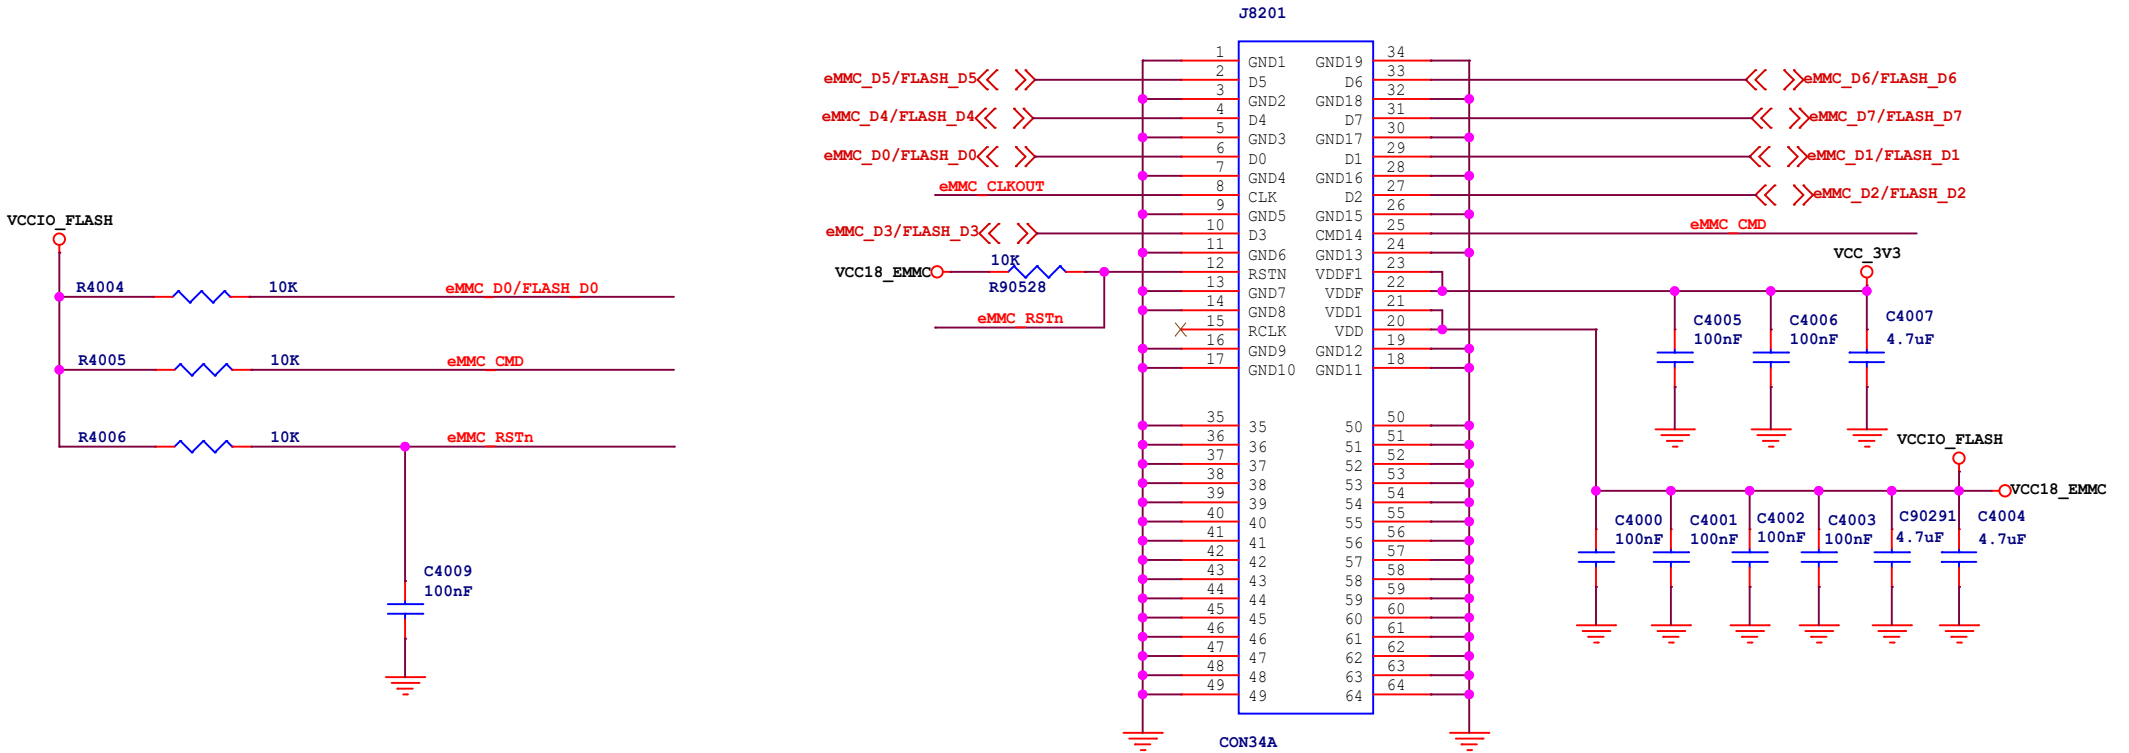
J8201

VCCIO_FLASH

R4004 10K eMMC_D0/FLASH_D0

R4005 10K eMMC_CMD

R4006 10K eMMC_RSTn

C4009
100nF

eMMC_D5/FLASH_D5
eMMC_D4/FLASH_D4
eMMC_D0/FLASH_D0
eMMC_CLKOUT
eMMC_D3/FLASH_D3
VCC18_EMMC
10K
R90528
eMMC_RSTn

| | | | |
|---|---|---|---|
| 1 | GND1 | GND19 | 34 |
| 2 | D5 | D6 | 33 |
| 3 | GND2 | GND18 | 32 |
| 4 | D4 | D7 | 31 |
| 5 | GND3 | GND17 | 30 |
| 6 | D0 | D1 | 29 |
| 7 | GND4 | GND16 | 28 |
| 8 | CLK | D2 | 27 |
| 9 | GND5 | GND15 | 26 |
| 10 | D3 | CMD14 | 25 |
| 11 | GND6 | GND13 | 24 |
| 12 | RSTN | VDDF1 | 23 |
| 13 | GND7 | VDDF | 22 |
| 14 | GND8 | VDD1 | 21 |
| 15 | RCLK | VDD | 20 |
| 16 | GND9 | GND12 | 19 |
| 17 | GND10 | GND11 | 18 |
| 35 | 35 | 50 | 50 |
| 36 | 36 | 51 | 51 |
| 37 | 37 | 52 | 52 |
| 38 | 38 | 53 | 53 |
| 39 | 39 | 54 | 54 |
| 40 | 40 | 55 | 55 |
| 41 | 41 | 56 | 56 |
| 42 | 42 | 57 | 57 |
| 43 | 43 | 58 | 58 |
| 44 | 44 | 59 | 59 |
| 45 | 45 | 60 | 60 |
| 46 | 46 | 61 | 61 |
| 47 | 47 | 62 | 62 |
| 48 | 48 | 63 | 63 |
| 49 | 49 | 64 | 64 |

CON34A

eMMC_D6/FLASH_D6
eMMC_D7/FLASH_D7
eMMC_D1/FLASH_D1
eMMC_D2/FLASH_D2
eMMC_CMD
VCC_3V3
C4005 100nF
C4006 100nF
C4007 4.7uF
VCCIO_FLASH
VCC18_EMMC
C4000 100nF
C4001 100nF
C4002 100nF
C4003 100nF
C90291 4.7uF
C4004 4.7uF